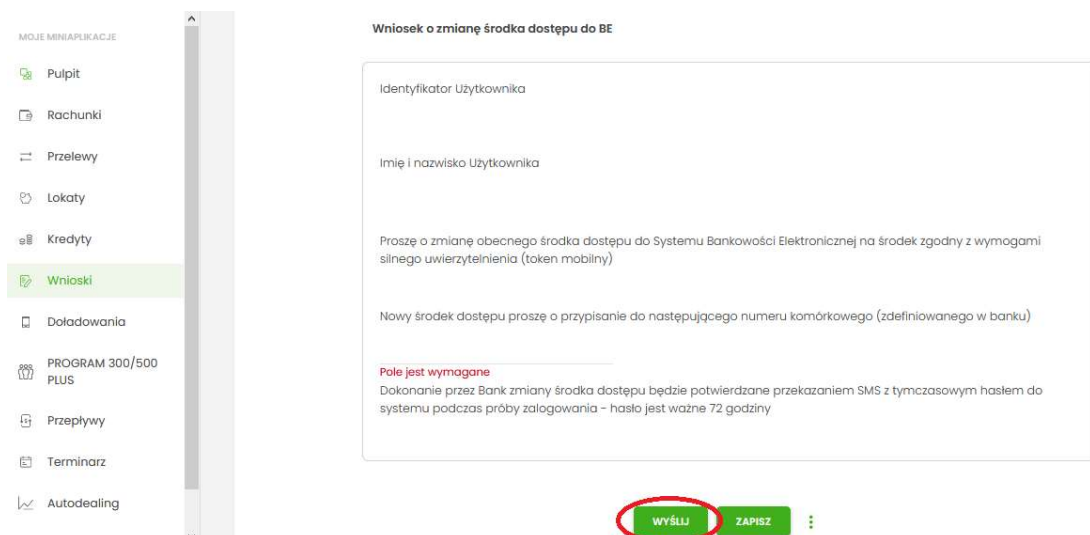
MOJE MINIAPLIKACJE

Pulpit

Rachunki

Przelewy

Lokaty

Kredyty

Wnioski

Doładowania

PROGRAM 300/500 PLUS

Przepływy

Terminarz

Autodealing

Wniosek o zmianę środka dostępu do BE

Identyfikator Użytkownika

Imię i nazwisko Użytkownika

Proszę o zmianę obecnego środka dostępu do Systemu Bankowości Elektronicznej na środek zgodny z wymogami silnego uwierzytelnienia (token mobilny)

Nowy środek dostępu proszę o przypisanie do następującego numeru komórkowego (zdefiniowanego w banku)

Pole jest wymagane

Dokonanie przez Bank zmiany środka dostępu będzie potwierdzane przekazaniem SMS z tymczasowym hasłem do systemu podczas próby zalogowania - hasło jest ważne 72 godziny

WYŚLIJ

ZAPISZ